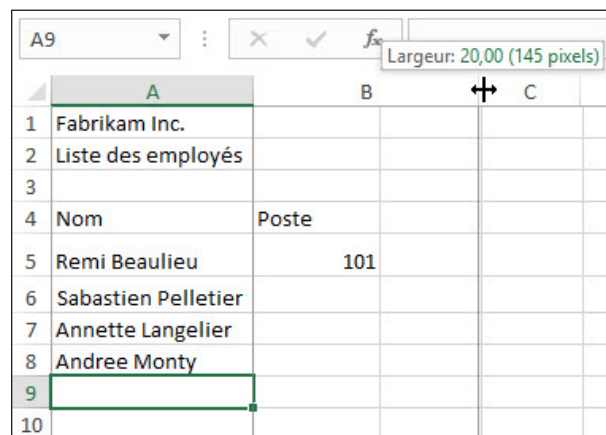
A9

$f_x$

Largeur: 20,00 (145 pixels)

|    | A | B | C |
|----|---|---|---|
| 1 | Fabrikam Inc. | | |
| 2 | Liste des employés | | |
| 3 | | | |
| 4 | Nom | Poste | |
| 5 | Remi Beaulieu | 101 | |
| 6 | Sabastien Pelletier | | |
| 7 | Annette Langelier | | |
| 8 | Andree Monty | | |
| 9 | | | |
| 10 | | | |